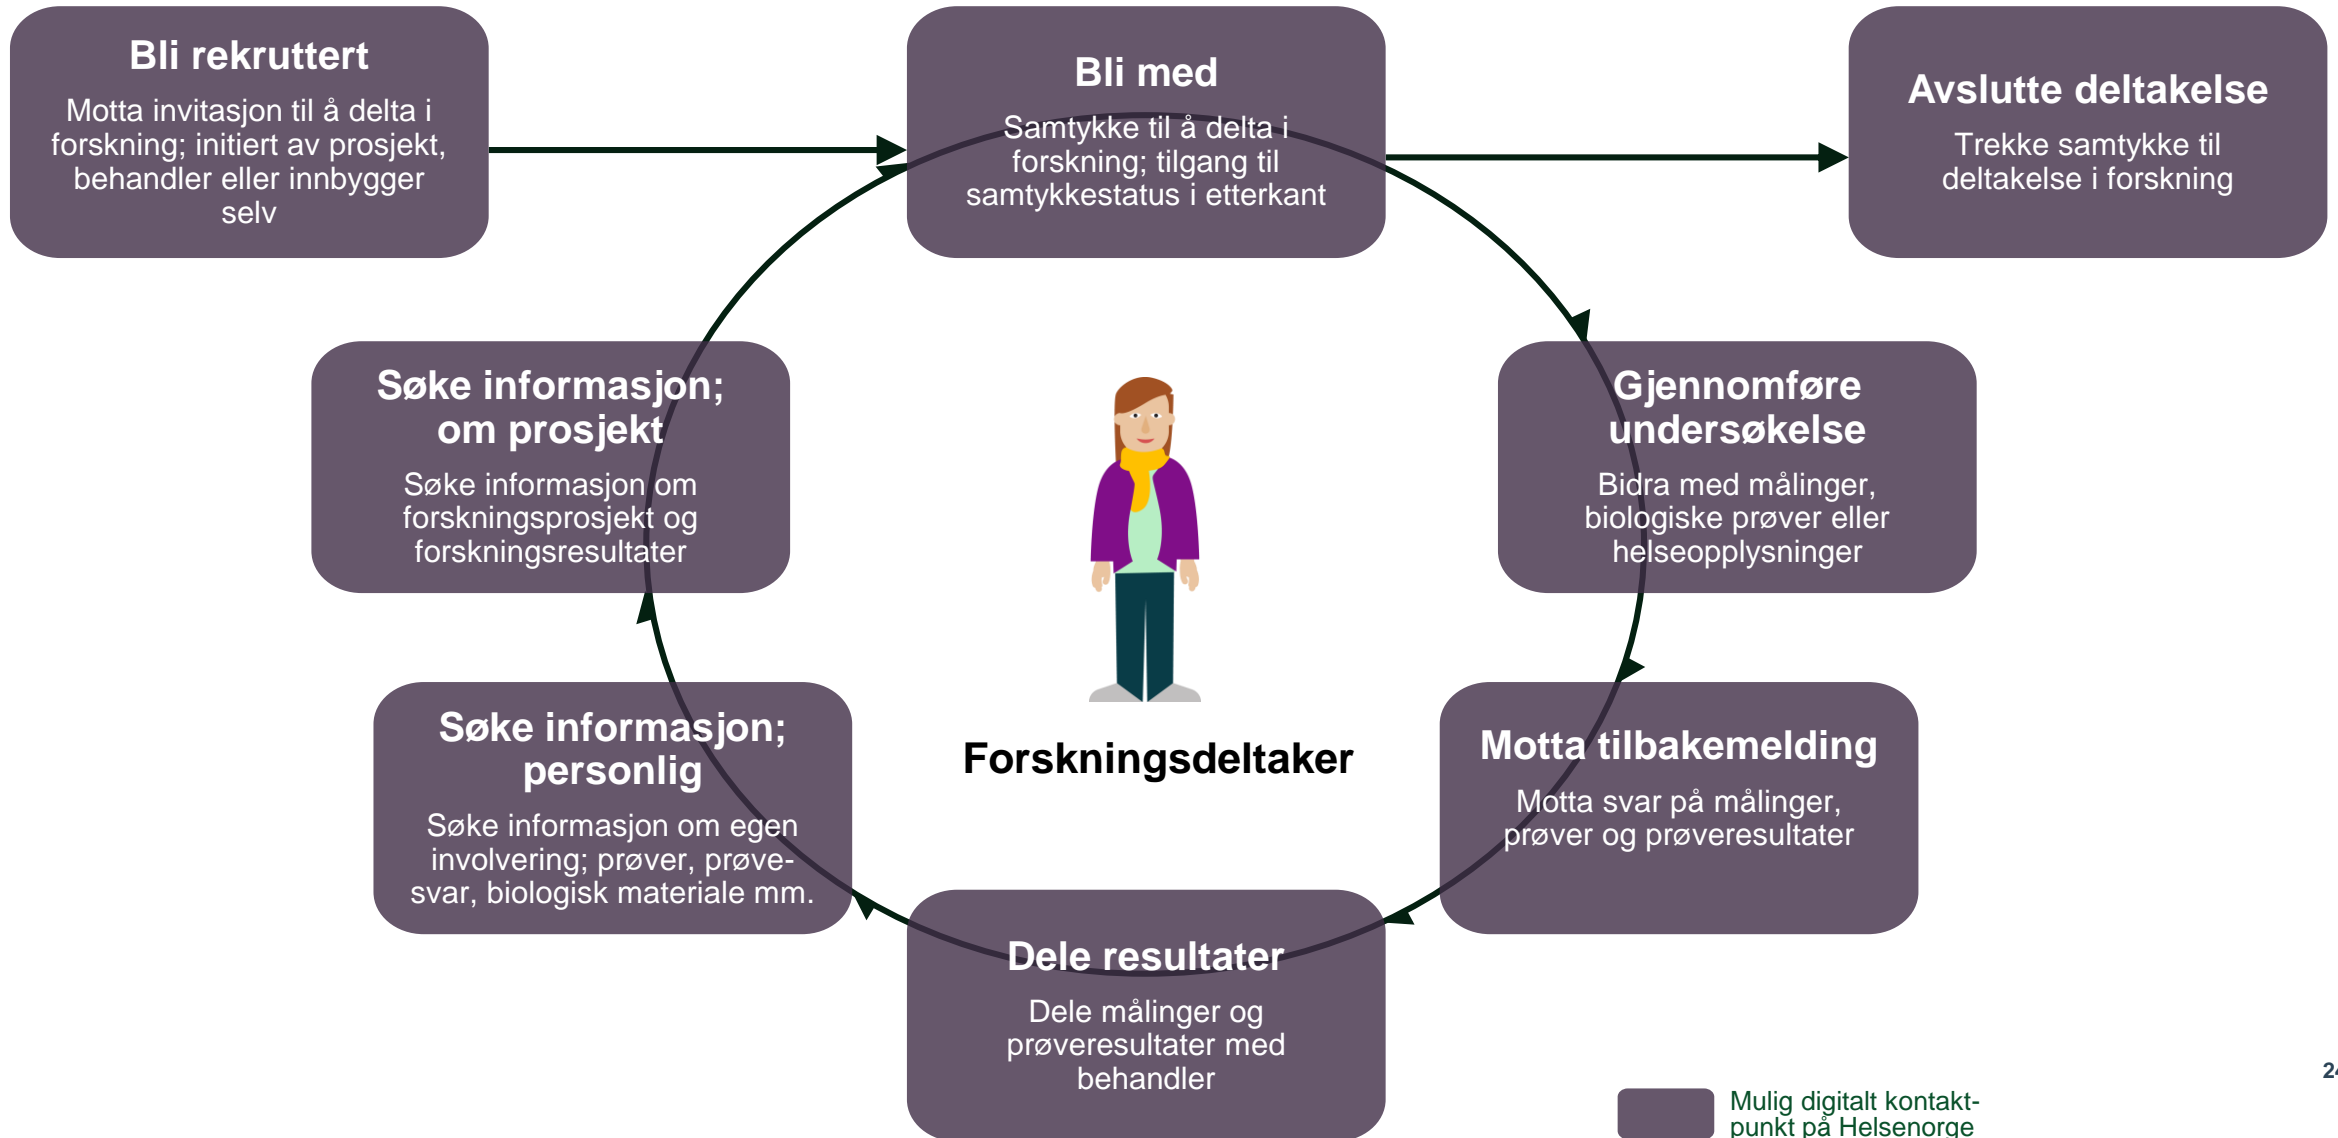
Bli rekruttert
Motta invitasjon til å delta i forskning; initiert av prosjekt, behandler eller innbygger selv

Bli med
Samtykke til å delta i forskning; tilgang til samtykkestatus i etterkant

Avslutte deltakelse
Trekke samtykke til deltakelse i forskning

Søke informasjon; om prosjekt
Søke informasjon om forskningsprosjekt og forskningsresultater

Gjennomføre undersøkelse
Bidra med målinger, biologiske prøver eller helseopplysninger

Forskningsdeltaker

Søke informasjon; personlig
Søke informasjon om egen involvering; prøver, prøvesvar, biologisk materiale mm.

Motta tilbakemelding
Motta svar på målinger, prøver og prøveresultater

Dele resultater
Dele målinger og prøveresultater med behandler

Mulig digitalt kontaktpunkt på Helsenorge

2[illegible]